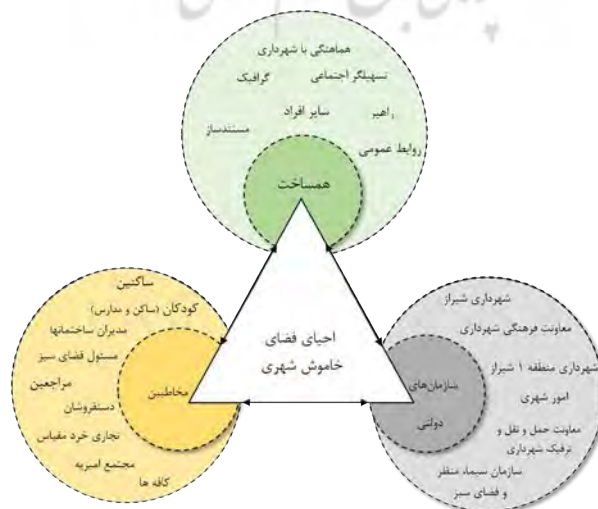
هماهنگی با شهرداری
تسهیلگر اجتماعی
گرافیک
راهبر
سایر افراد
مستندساز
روابط عمومی
همساخت

احیای فضای خاموش شهری

ساکنین
کودکان (ساکن و مدارس)
مدیران ساختمانها
مسئول فضای سبز
مراجعین
دستفروشان
تجاری خرد مقیاس
مجتمع امیریه
کافه ها
مخاطبین

شهرداری شیراز
معاونت فرهنگی شهرداری
شهرداری منطقه ۱ شیراز
امور شهری
معاونت حمل و نقل و ترافیک شهرداری
سازمان سیما منظر و فضای سبز
سازمان‌های دولتی